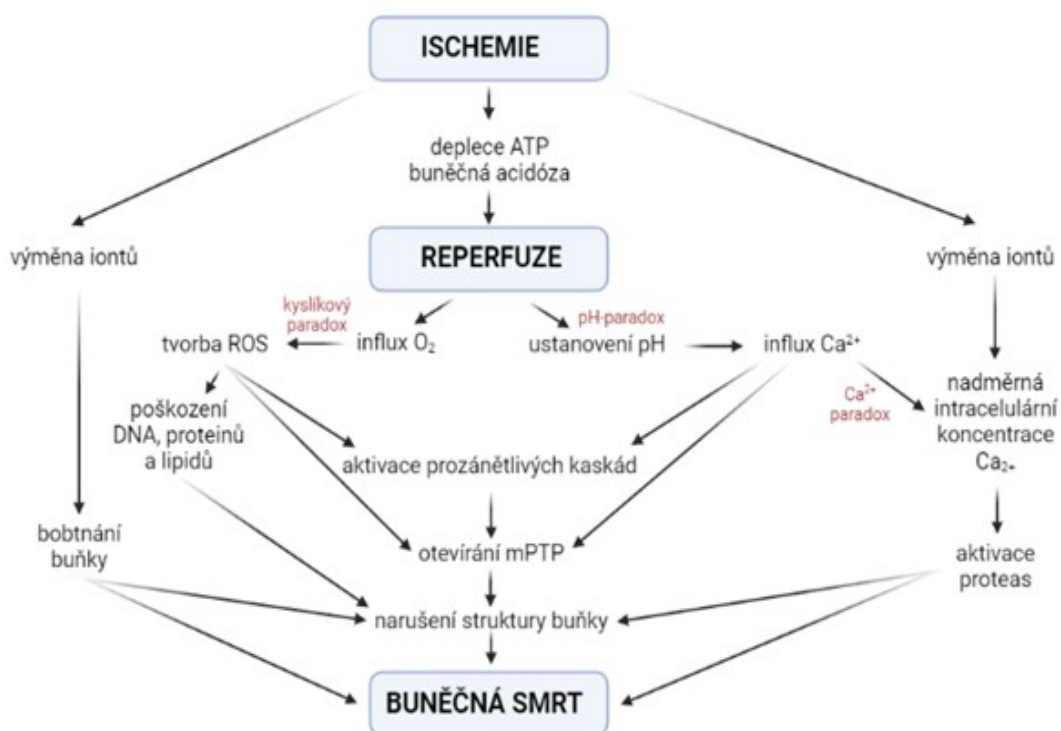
ISCHEMIE

deplece ATP
buněčná acidóza

REPERFUZE

výměna iontů

výměna iontů

kyslíkový paradox

pH-paradox

tvorba ROS

influx $O_2$

ustanovení pH

influx $Ca^{2+}$

$Ca^{2+}$ paradox

nadměrná intracelulární koncentrace $Ca_{2+}$

poškození DNA, proteinů a lipidů

aktivace prozánětlivých kaskád

bobtnání buňky

otevírání mPTP

aktivace proteas

narušení struktury buňky

BUNĚČNÁ SMRT